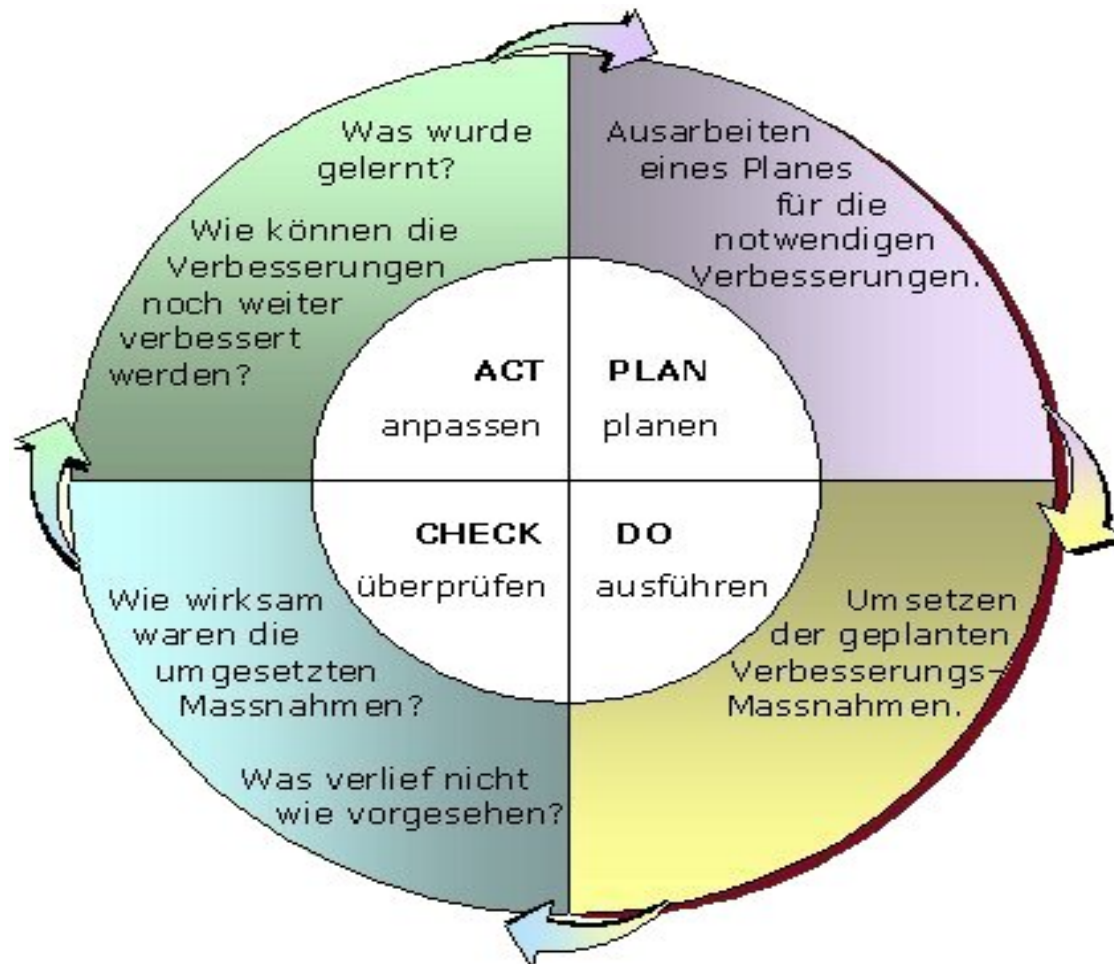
Was wurde gelernt?

Wie können die Verbesserungen noch weiter verbessert werden?

Ausarbeiten eines Planes für die notwendigen Verbesserungen.

ACT
anpassen

PLAN
planen

CHECK
überprüfen

DO
ausführen

Wie wirksam waren die umgesetzten Massnahmen?

Was verlief nicht wie vorgesehen?

Umsetzen der geplanten Verbesserungs-Massnahmen.